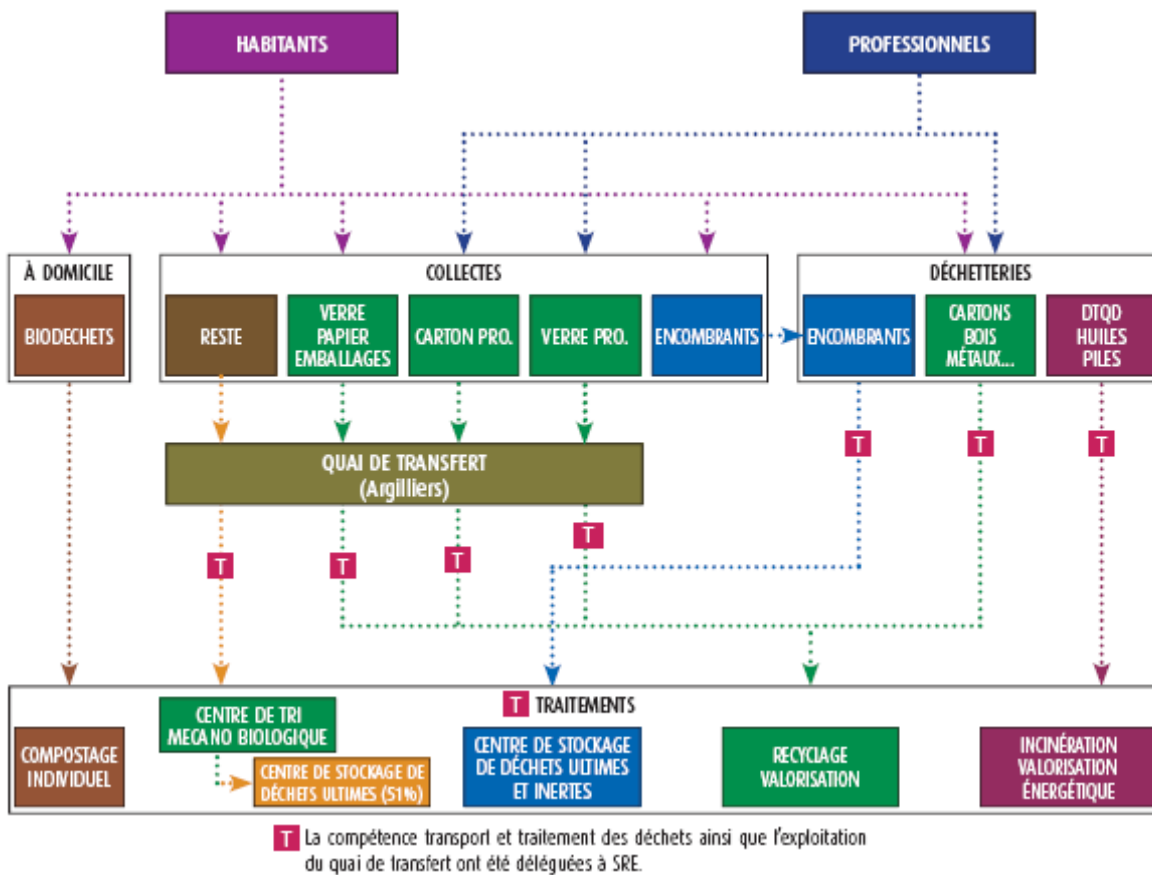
HABITANTS

PROFESSIONNELS

À DOMICILE

BIODECHETS

COLLECTES

RESTE

VERRE PAPIER EMBALLAGES

CARTON PRO.

VERRE PRO.

ENCOMBRANTS

DÉCHETTERIES

ENCOMBRANTS

CARTONS BOIS MÉTAUX...

DTQD HUILES PILES

T

T

T

QUAI DE TRANSFERT (Argilliers)

T

T

T

T

T TRAITEMENTS

COMPOSTAGE INDIVIDUEL

CENTRE DE TRI MECANO BIOLOGIQUE

CENTRE DE STOCKAGE DE DÉCHETS ULTIMES (51%)

CENTRE DE STOCKAGE DE DÉCHETS ULTIMES ET INERTES

RECYCLAGE VALORISATION

INCINÉRATION VALORISATION ÉNERGÉTIQUE

T La compétence transport et traitement des déchets ainsi que l'exploitation du quai de transfert ont été déléguées à SRE.